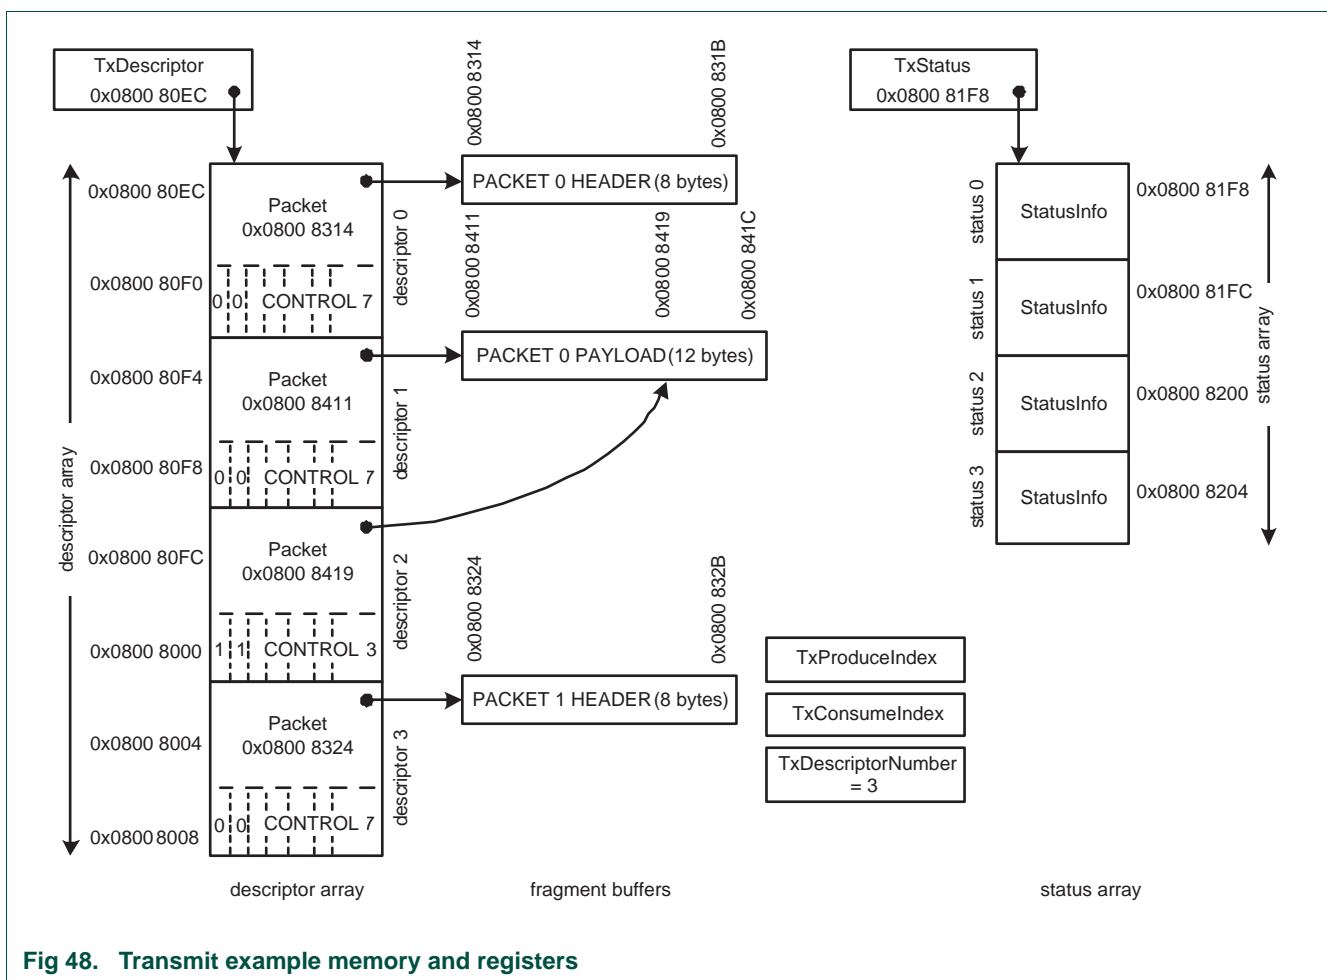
TxDescriptor
0x0800 80EC

0x0800 8314

0x0800 831B

TxStatus
0x0800 81F8

0x0800 80EC

Packet
0x0800 8314

PACKET 0 HEADER (8 bytes)

descriptor 0

0x0800 8411

0x0800 8419

0x0800 841C

status 0

StatusInfo

0x0800 81F8

0x0800 80F0

0 0 CONTROL 7

status 1

StatusInfo

0x0800 81FC

PACKET 0 PAYLOAD (12 bytes)

0x0800 80F4

Packet
0x0800 8411

descriptor 1

status 2

StatusInfo

0x0800 8200

status array

descriptor array

0x0800 80F8

0 0 CONTROL 7

status 3

StatusInfo

0x0800 8204

0x0800 80FC

Packet
0x0800 8419

descriptor 2

0x0800 8324

0x0800 832B

0x0800 8000

1 1 CONTROL 3

TxProduceIndex

PACKET 1 HEADER (8 bytes)

TxConsumeIndex

0x0800 8004

Packet
0x0800 8324

descriptor 3

TxDescriptorNumber
= 3

0x0800 8008

0 0 CONTROL 7

descriptor array

fragment buffers

status array

Fig 48. Transmit example memory and registers